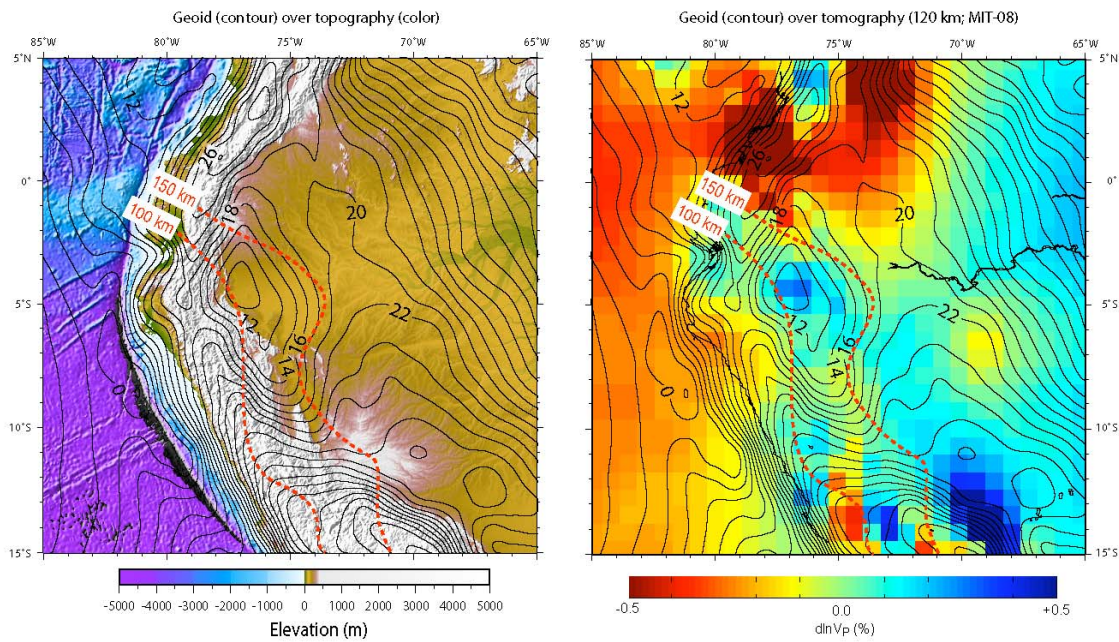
Geoid (contour) over topography (color)

85°W 80°W 75°W 70°W 65°W

5°N 0° 5°S 10°S 15°S

12 26 150 km 100 km 18 20 12 16 14 22 0

-5000 -4000 -3000 -2000 -1000 0 1000 2000 3000 4000 5000

Elevation (m)

Geoid (contour) over tomography (120 km; MIT-08)

85°W 80°W 75°W 70°W 65°W

5°N 0° 5°S 10°S 15°S

12 26 150 km 100 km 18 20 12 16 14 22 0

-0.5 0.0 +0.5

dlnV$_P$ (%)